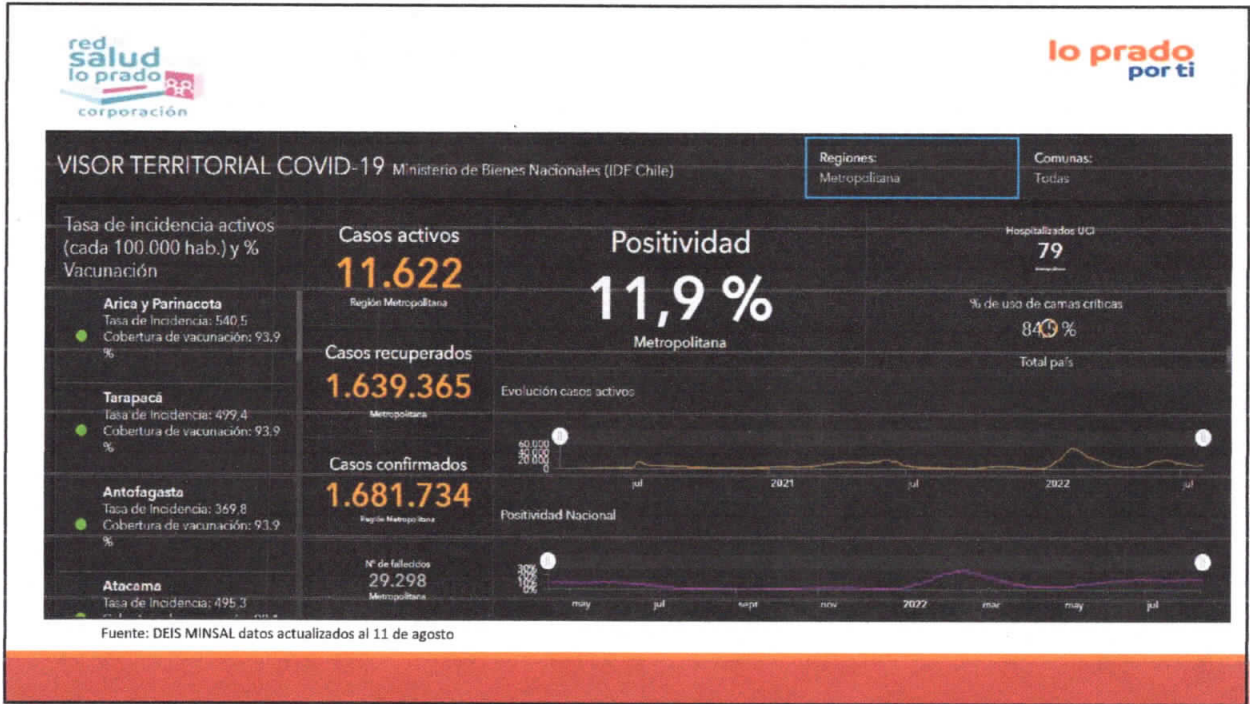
red salud lo prado
corporación

lo prado por ti

VISOR TERRITORIAL COVID-19 Ministerio de Bienes Nacionales (IDE Chile)

Regiones:
Metropolitana

Comunas:
Todas

Tasa de incidencia activos (cada 100.000 hab.) y % Vacunación

Arica y Parinacota
Tasa de Incidencia: 540,5
Cobertura de vacunación: 93,9 %

Tarapacá
Tasa de Incidencia: 499,4
Cobertura de vacunación: 93,9 %

Antofagasta
Tasa de Incidencia: 369,8
Cobertura de vacunación: 93,9 %

Atacama
Tasa de Incidencia: 495,3

Casos activos
11.622
Región Metropolitana

Casos recuperados
1.639.365
Metropolitana

Casos confirmados
1.681.734
Región Metropolitana

Nº de fallecidos
29.298
Metropolitana

Positividad
11,9 %
Metropolitana

Hospitalizados UCI
79

% de uso de camas críticas
84,9 %
Total país

Evolución casos activos
60.000
40.000
20.000
0
jul
2021
jul
2022
jul

Positividad Nacional
30%
20%
10%
0%
may
jul
sept
nov
2022
mar
may
jul

Fuente: DEIS MINSAL datos actualizados al 11 de agosto